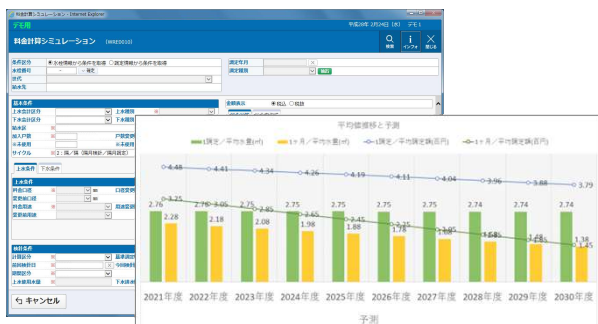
料金計算シミュレーション - Internet Explorer
デモ用
平成30年2月26日(月) デモ1
料金計算シミュレーション (WKE0010)
検索 インフォ 閉じる
条件区分 ◉水栓情報から条件を取得 ○ 調定情報から条件を取得
水栓番号 ー 指定
氏名
給水先
調定年月
調定種別
基本条件
上水口径区分
上水種別
下水口径区分
下水種別
給水栓
加入戸数
戸数変更
※水組合
※未使用
サイクル 2:隔/隔(隔月検針/隔月調定)
上水条件 下水条件
上水条件
料金口径
口径変更
変更前口径
料金期間
期間変更
変更前期間
確定条件
計算区分
基準調定
算定検針日
今回検針日
調整区分
上水使用水量
下水使用水量
キャンセル
金額表示 ◉税込 ○税抜
平均値推移と予測
1調定/平均水量(㎥)
1ヶ月/平均水量(㎥)
1調定/平均調定額(百円)
1ヶ月/平均調定額(百円)
4.48 4.41 4.34 4.26 4.19 4.11 4.04 3.96 3.88 3.79
3.25
2.76 2.76 2.75 2.75 2.75 2.75 2.75 2.75 2.74 2.74
2.28 2.18 2.08 1.98 1.88 1.78 1.68 1.58 1.48 1.38
3.05 2.85 2.65 2.45 2.25 2.05 1.85 1.65 1.45
2021年度 2022年度 2023年度 2024年度 2025年度 2026年度 2027年度 2028年度 2029年度 2030年度
予測